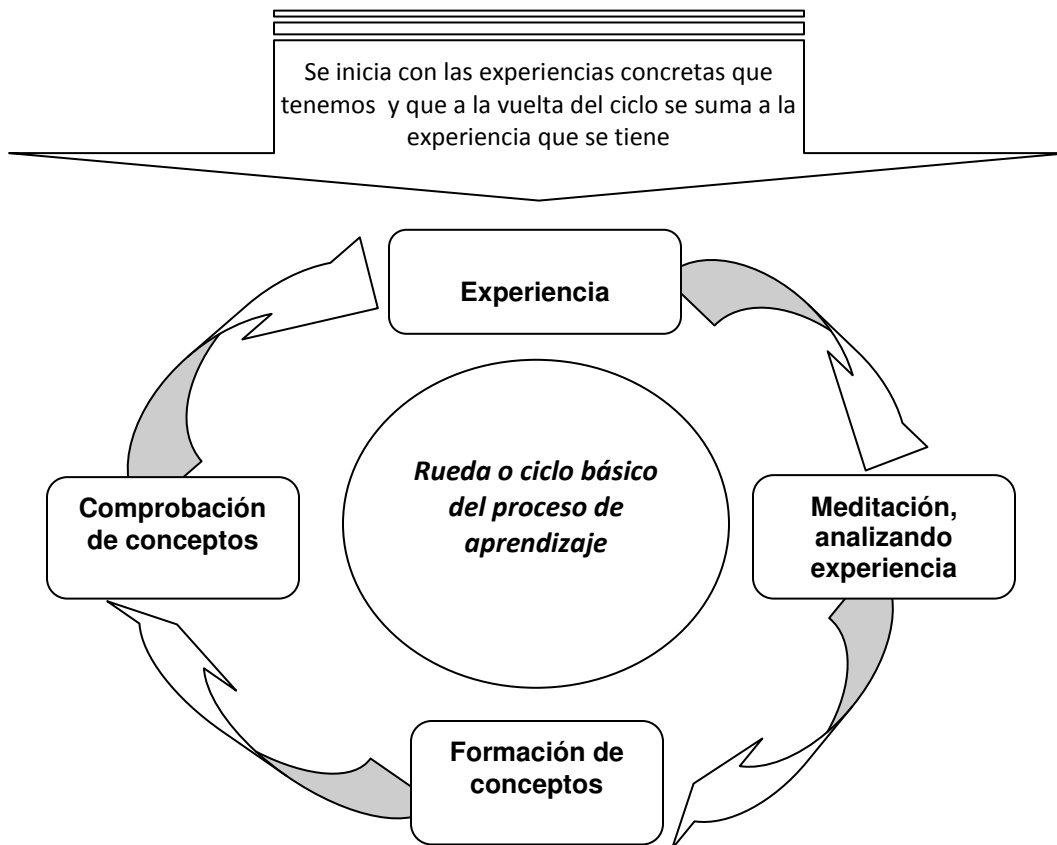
Se inicia con las experiencias concretas que tenemos y que a la vuelta del ciclo se suma a la experiencia que se tiene

Experiencia

Meditación, analizando experiencia

Formación de conceptos

Comprobación de conceptos

Rueda o ciclo básico del proceso de aprendizaje